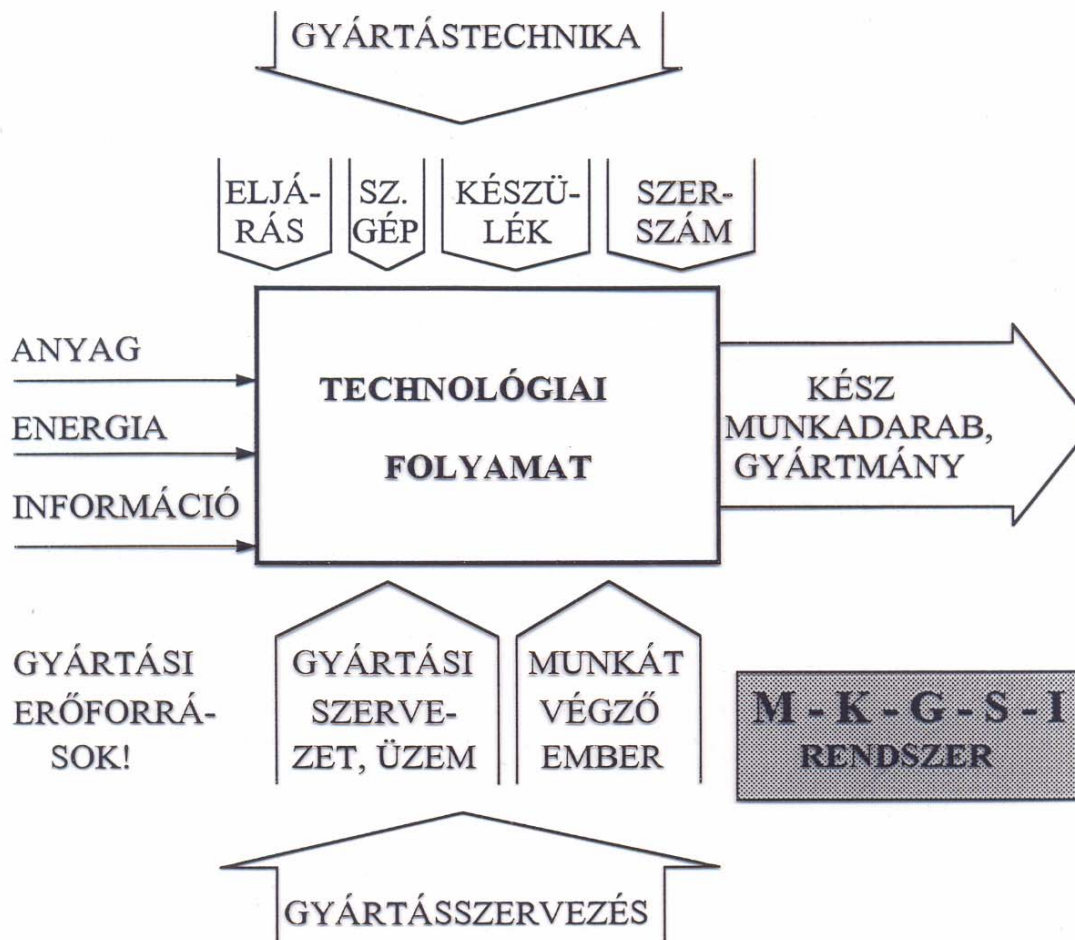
GYÁRTÁSTECHNIKA

ELJÁRÁS

SZ. GÉP

KÉSZÜLÉK

SZERSZÁM

ANYAG

ENERGIA

INFORMÁCIÓ

TECHNOLÓGIAI FOLYAMAT

KÉSZ MUNKADARAB, GYÁRTMÁNY

GYÁRTÁSI ERŐFORRÁSOK!

GYÁRTÁSI SZERVEZET, ÜZEM

MUNKÁT VÉGZŐ EMBER

M - K - G - S - I
RENDSZER

GYÁRTÁSSZERVEZÉS